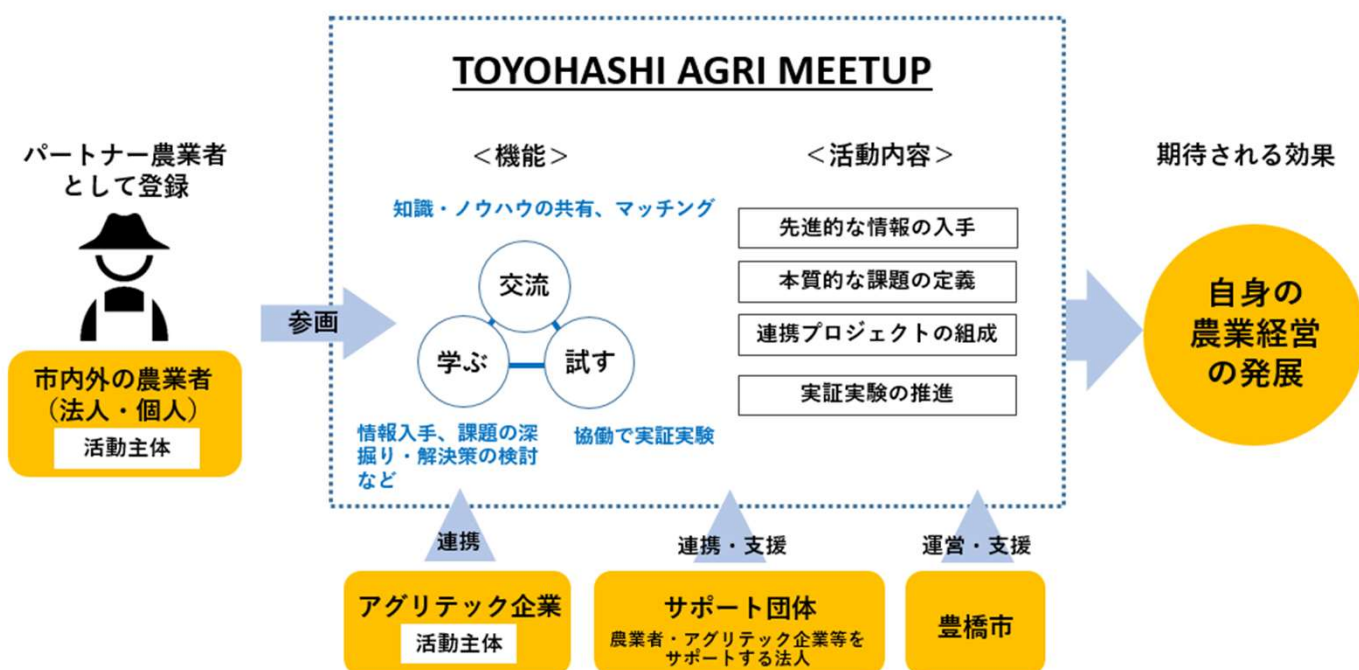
TOYOHASHI AGRI MEETUP

パートナー農業者として登録

市内外の農業者（法人・個人）
活動主体

参画

＜機能＞

知識・ノウハウの共有、マッチング

交流

学ぶ

試す

情報入手、課題の深掘り・解決策の検討など

協働で実証実験

＜活動内容＞

先進的な情報の入手

本質的な課題の定義

連携プロジェクトの組成

実証実験の推進

期待される効果

自身の農業経営の発展

連携

連携・支援

運営・支援

アグリテック企業
活動主体

サポート団体
農業者・アグリテック企業等をサポートする法人

豊橋市